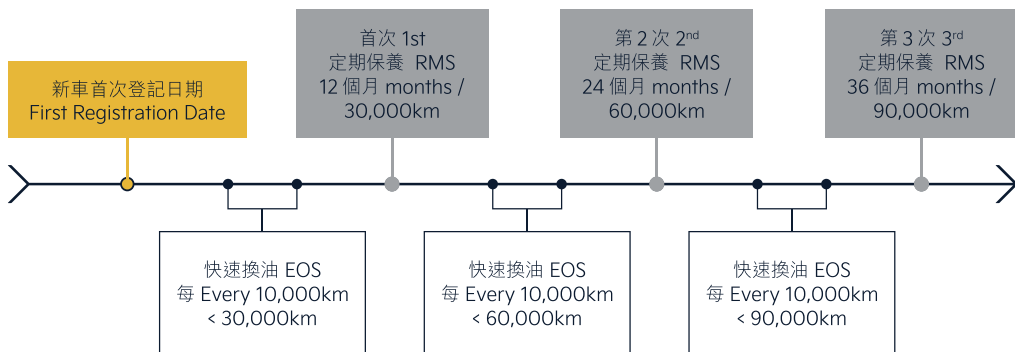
新車首次登記日期
First Registration Date

首次 1st
定期保養 RMS
12 個月 months /
30,000km

快速換油 EOS
每 Every 10,000km
< 30,000km

第 2 次 2$^{nd}$
定期保養 RMS
24 個月 months /
60,000km

快速換油 EOS
每 Every 10,000km
< 60,000km

第 3 次 3$^{rd}$
定期保養 RMS
36 個月 months /
90,000km

快速換油 EOS
每 Every 10,000km
< 90,000km